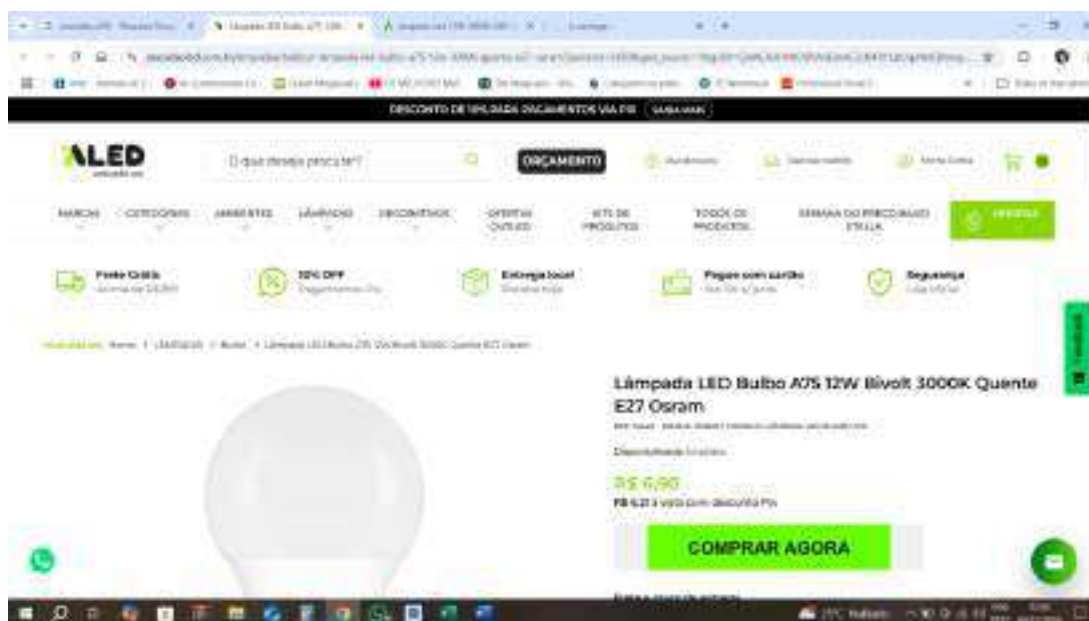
DESCONTO DE 10% PARA PAGAMENTOS VIA PIX SAIBA MAIS

ALED

O que deseja procurar?

ORÇAMENTO

MARCAS CATEGORIAS AMBIENTES LÂMPADAS DECORATIVOS OFERTAS OUTLET KITS DE PRODUTOS TODOS OS PRODUTOS

Frete Grátis

10% OFF

Entrega local

Pague com cartão

Segurança

Lâmpada LED Bulbo A75 12W Bivolt 3000K Quente E27 Osram

R$ 6,90

COMPRAR AGORA